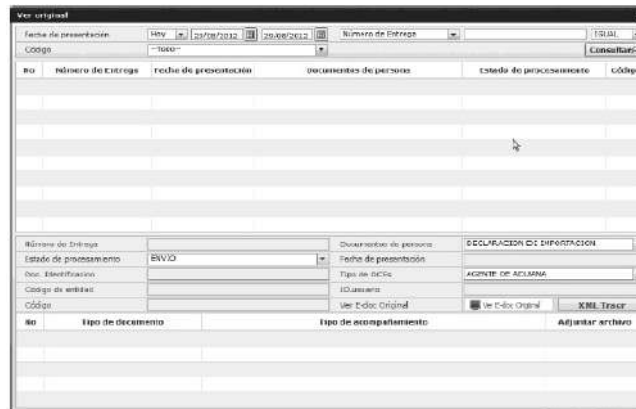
Ver original

Fecha de presentación | Hoy | 29/08/2012 | 29/08/2012 | Número de Entrega | | IGUAL

Código | --Todo-- | Consultar

| No | Número de Entrega | Fecha de presentación | Documentos de persona | Estado de procesamiento | Códig |
|---|---|---|---|---|---|
| | | | | | |

Número de Entrega | | Documentos de persona | DECLARACION DE IMPORTACION
Estado de procesamiento | ENVIO | Fecha de presentación |
Doc. Identificación | | Tipo de OCEs | AGENTE DE ADUANA
Código de entidad | | IDusuario |
Código | | Ver E-doc Original | Ver E-doc Original | XML Tracr

| No | Tipo de documento | Tipo de acompañamiento | Adjuntar archivo |
|---|---|---|---|
| | | | |